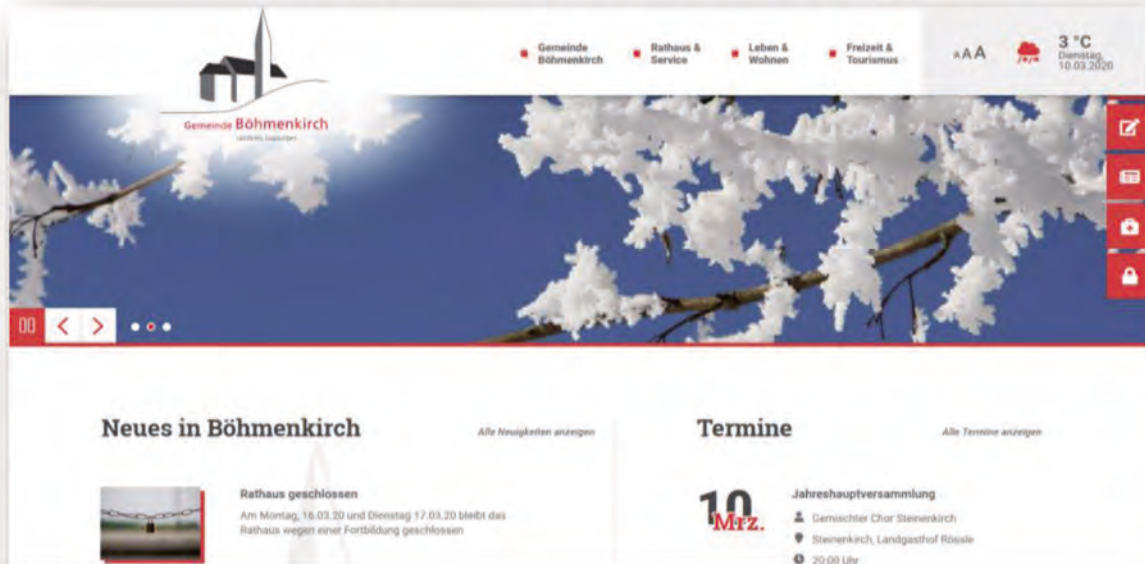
Gemeinde Böhmenkirch
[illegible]

Gemeinde Böhmenkirch

Rathaus & Service

Leben & Wohnen

Freizeit & Tourismus

AAA

3 °C
Dienstag, 10.03.2020

Neues in Böhmenkirch

Alle Neuigkeiten anzeigen

Rathaus geschlossen

Am Montag, 16.03.20 und Dienstag 17.03.20 bleibt das Rathaus wegen einer Fortbildung geschlossen

Termine

Alle Termine anzeigen

10
Mrz.

Jahreshauptversammlung

Gemischter Chor Steinenkirch

Steinenkirch, Landgasthof Rössle

20:00 Uhr